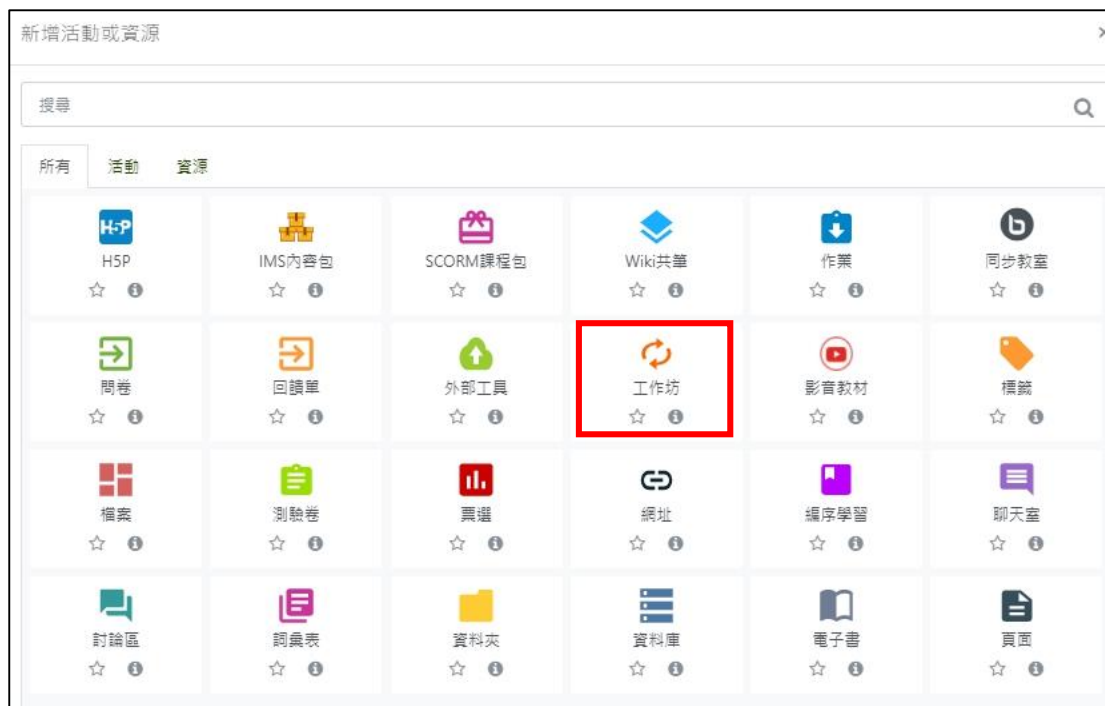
新增活動或資源

×

搜尋

所有 活動 資源

H5P
IMS內容包
SCORM課程包
Wiki共筆
作業
同步教室

問卷
回饋單
外部工具
工作坊
影音教材
標籤

檔案
測驗卷
票選
網址
編序學習
聊天室

討論區
詞彙表
資料夾
資料庫
電子書
頁面